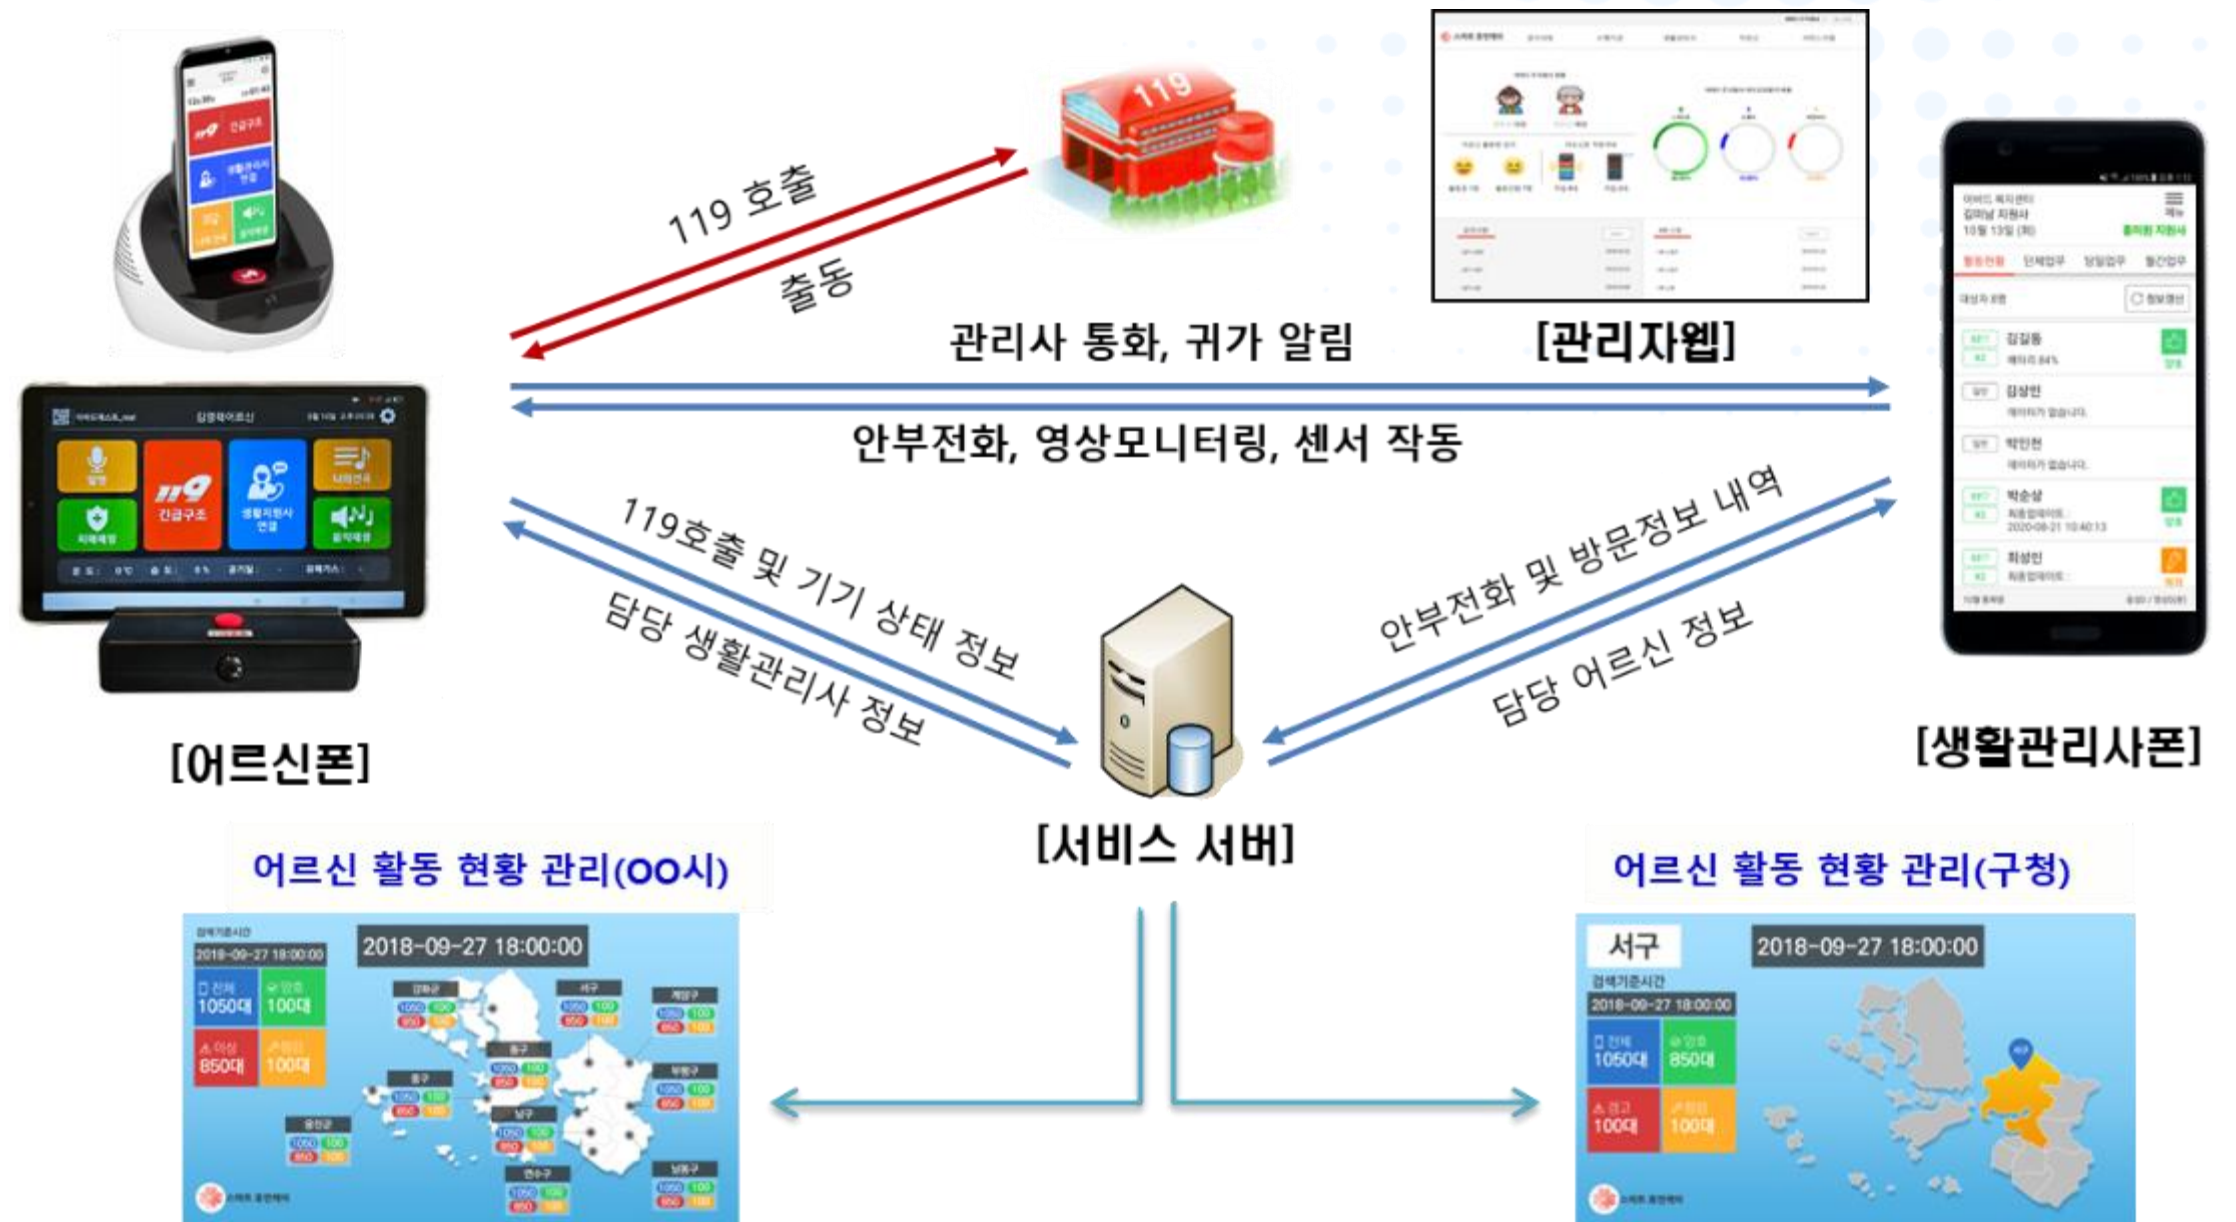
119 호출

출동

[관리자웹]

관리사 통화, 귀가 알림

안부전화, 영상모니터링, 센서 작동

119호출 및 기기 상태 정보

담당 생활관리사 정보

안부전화 및 방문정보 내역

담당 어르신 정보

[어르신폰]

[서비스 서버]

[생활관리사폰]

어르신 활동 현황 관리(OO시)

2018-09-27 18:00:00

1050대

100대

850대

100대

어르신 활동 현황 관리(구청)

서구

2018-09-27 18:00:00

2018-09-27 18:00:00

1050대

850대

100대

100대